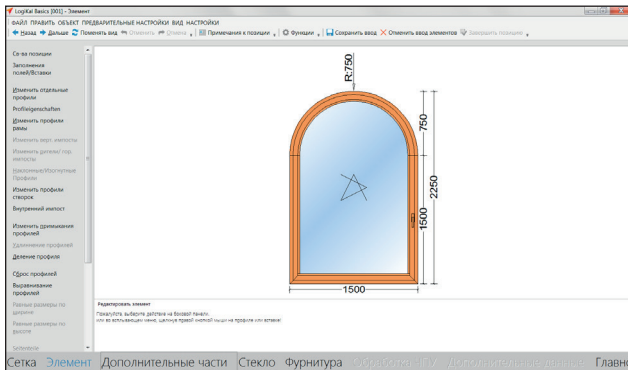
LogiKal Basics [001] - Элемент

ФАЙЛ ПРАВИТЬ ОБЪЕКТ ПРЕДВАРИТЕЛЬНЫЕ НАСТРОЙКИ ВИД НАСТРОЙКИ

Назад Дальше Поменять вид Отменить Отмена Примечания к позиции Функции Сохранить ввод Отменить ввод элементов Завершить позицию

Св-ва позиции

Заполнения полей/Вставки

Изменить отдельные профили

Profileigenschaften

Изменить профили рамы

Изменить верт. импосты

Изменить дверн./гор. импосты

Наклонные/Косоугные Профили

Изменить профили створок

Внутренний импост

Изменить примыкания профилей

Удаление профилей

Деление профиля

Сброс профилей

Выравнивание профилей

Равные размеры по ширине

Равные размеры по высоте

R:750

750

2250

1500

1500

Редактировать элемент

Пожалуйста, выберите действие на боковой панели, или во всплывающем меню, щелкнув правой кнопкой мыши на профиле или вставке!

Сетка Элемент Дополнительные части Стекло Фурнитура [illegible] Главно